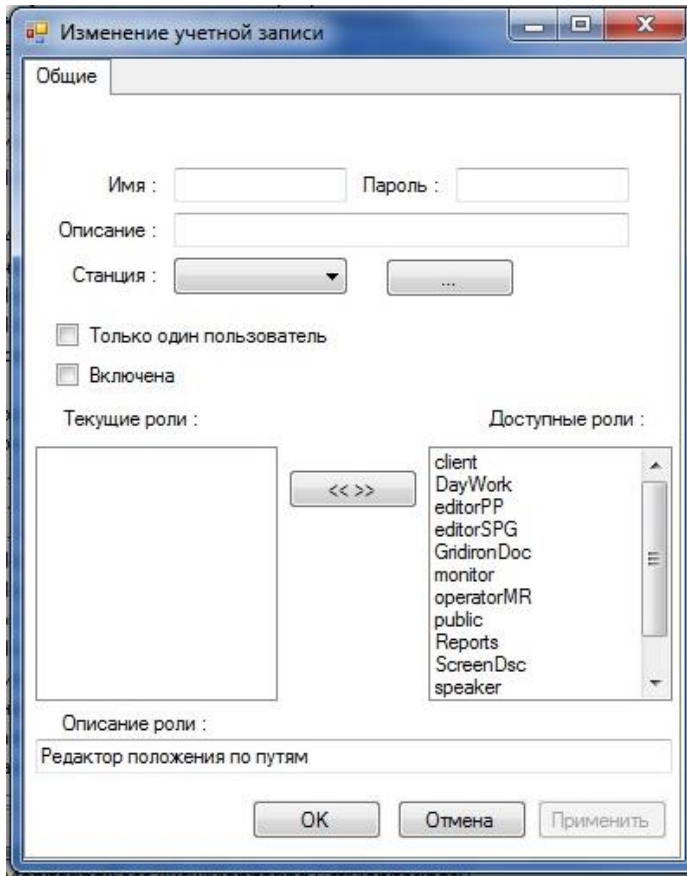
Изменение учетной записи

Общие

Имя :

Пароль :

Описание :

Станция :

...

Только один пользователь

Включена

Текущие роли :

Доступные роли :

<< >>

client
DayWork
editorPP
editorSPG
GridironDoc
monitor
operatorMR
public
Reports
ScreenDsc
speaker

Описание роли :

Редактор положения по путям

OK

Отмена

Применить